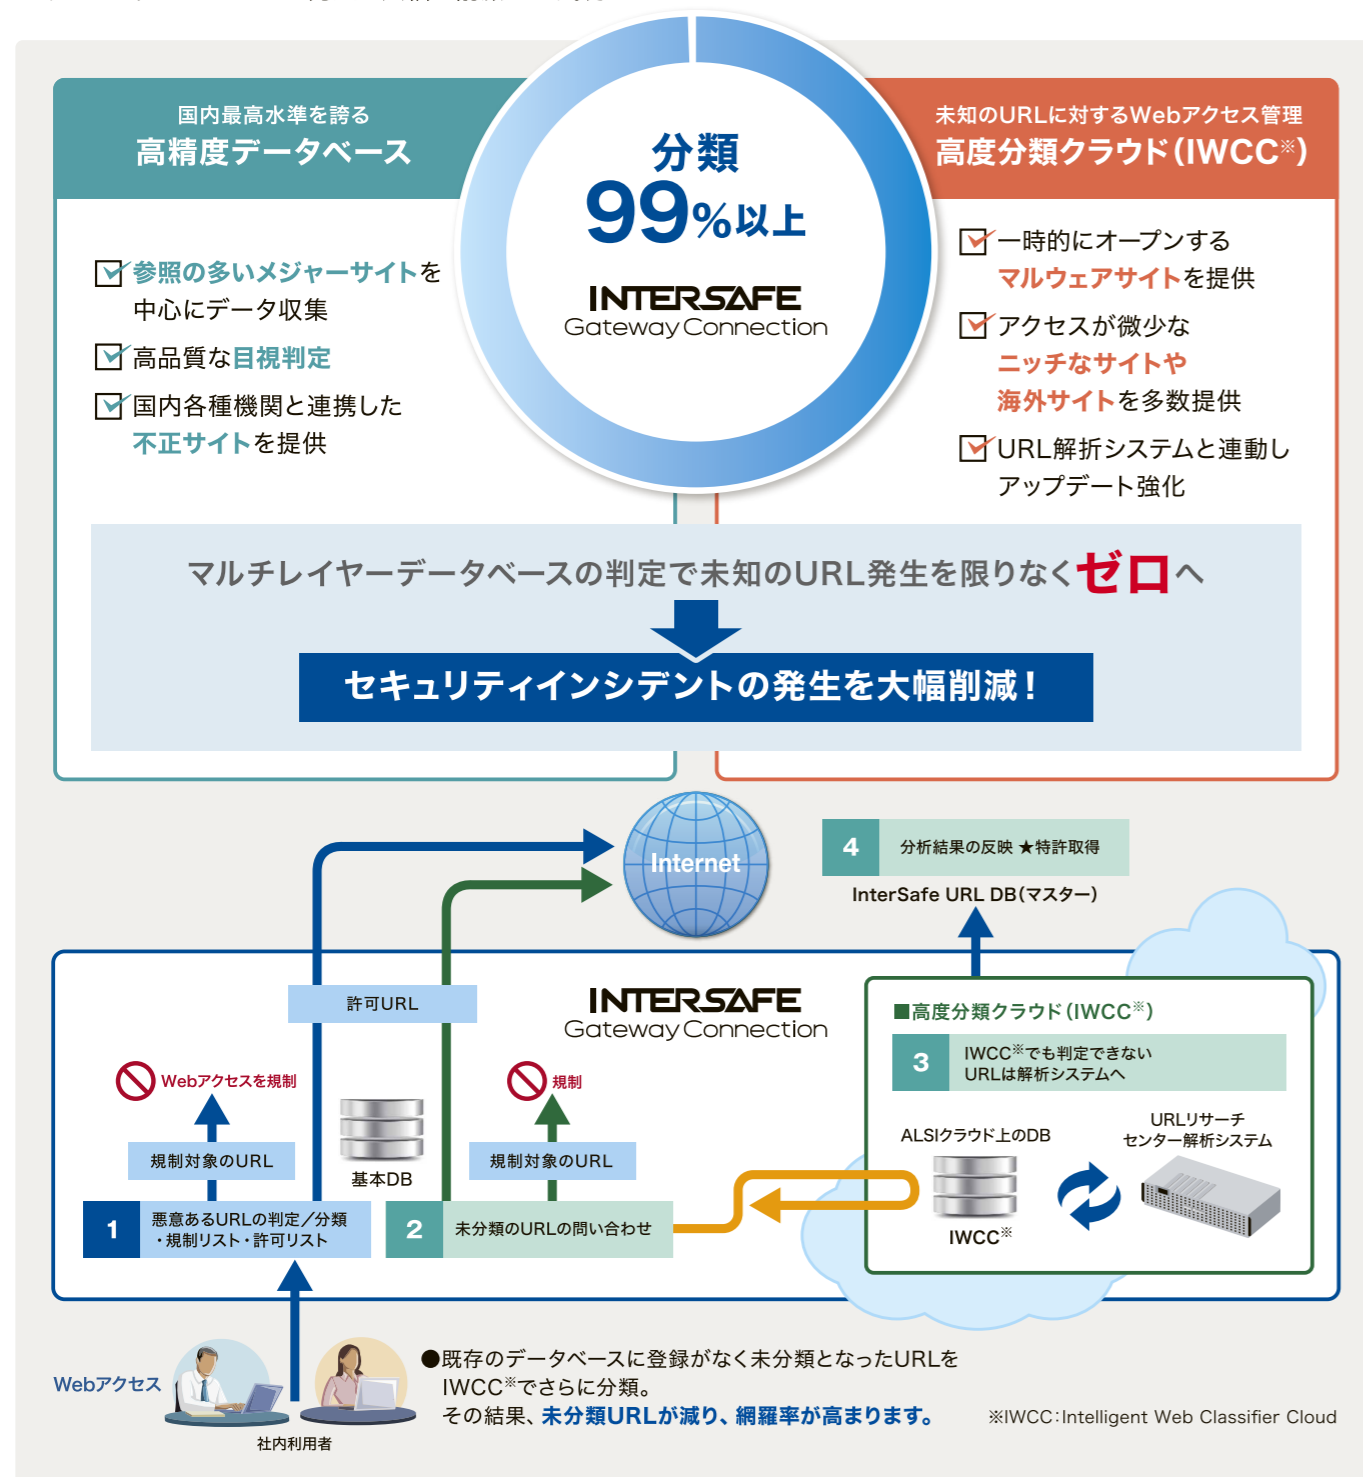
国内最高水準を誇る
高精度データベース

参照の多いメジャーサイトを中心にデータ収集

高品質な目視判定

国内各種機関と連携した不正サイトを提供

分類
99%以上
INTERSAFE
Gateway Connection

未知のURLに対するWebアクセス管理
高度分類クラウド(IWCC※)

一時的にオープンするマルウェアサイトを提供

アクセスが微少なニッチなサイトや海外サイトを多数提供

URL解析システムと連動しアップデート強化

マルチレイヤーデータベースの判定で未知のURL発生を限りなくゼロへ

セキュリティインシデントの発生を大幅削減!

Internet

4 分析結果の反映 ★特許取得

InterSafe URL DB(マスター)

INTERSAFE
Gateway Connection

許可URL

Webアクセスを規制

規制対象のURL

基本DB

規制

規制対象のURL

1 悪意あるURLの判定/分類
・規制リスト・許可リスト

2 未分類のURLの問い合わせ

■高度分類クラウド(IWCC※)

3 IWCC※でも判定できないURLは解析システムへ

ALSIクラウド上のDB

URLリサーチセンター解析システム

IWCC※

Webアクセス

社内利用者

●既存のデータベースに登録がなく未分類となったURLをIWCC※でさらに分類。
その結果、未分類URLが減り、網羅率が高まります。

※IWCC:Intelligent Web Classifier Cloud